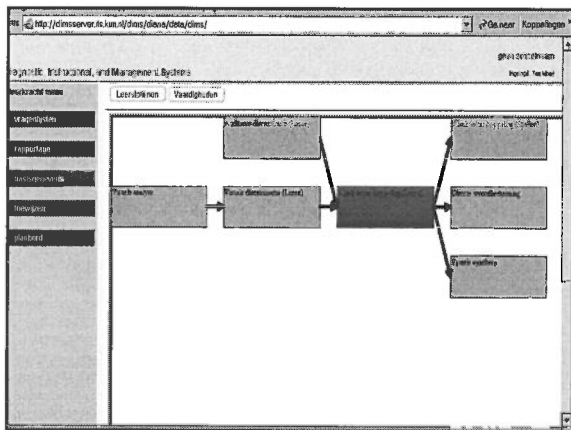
http://dimsserver.its.kun.nl/dims/dims/data/dims/
Ga naar
Koppelingen
gebruikersnaam
Formuli...
agnostic, Institutional, and Management Systems
werkinstellingen
Leerdoelen
Vaardigheden
vraagsysteem
rapportage
basisgegevens
beheerder
planbord
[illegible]
Patiënt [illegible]
Patiënt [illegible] (Leerd)
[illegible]
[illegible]
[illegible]
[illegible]